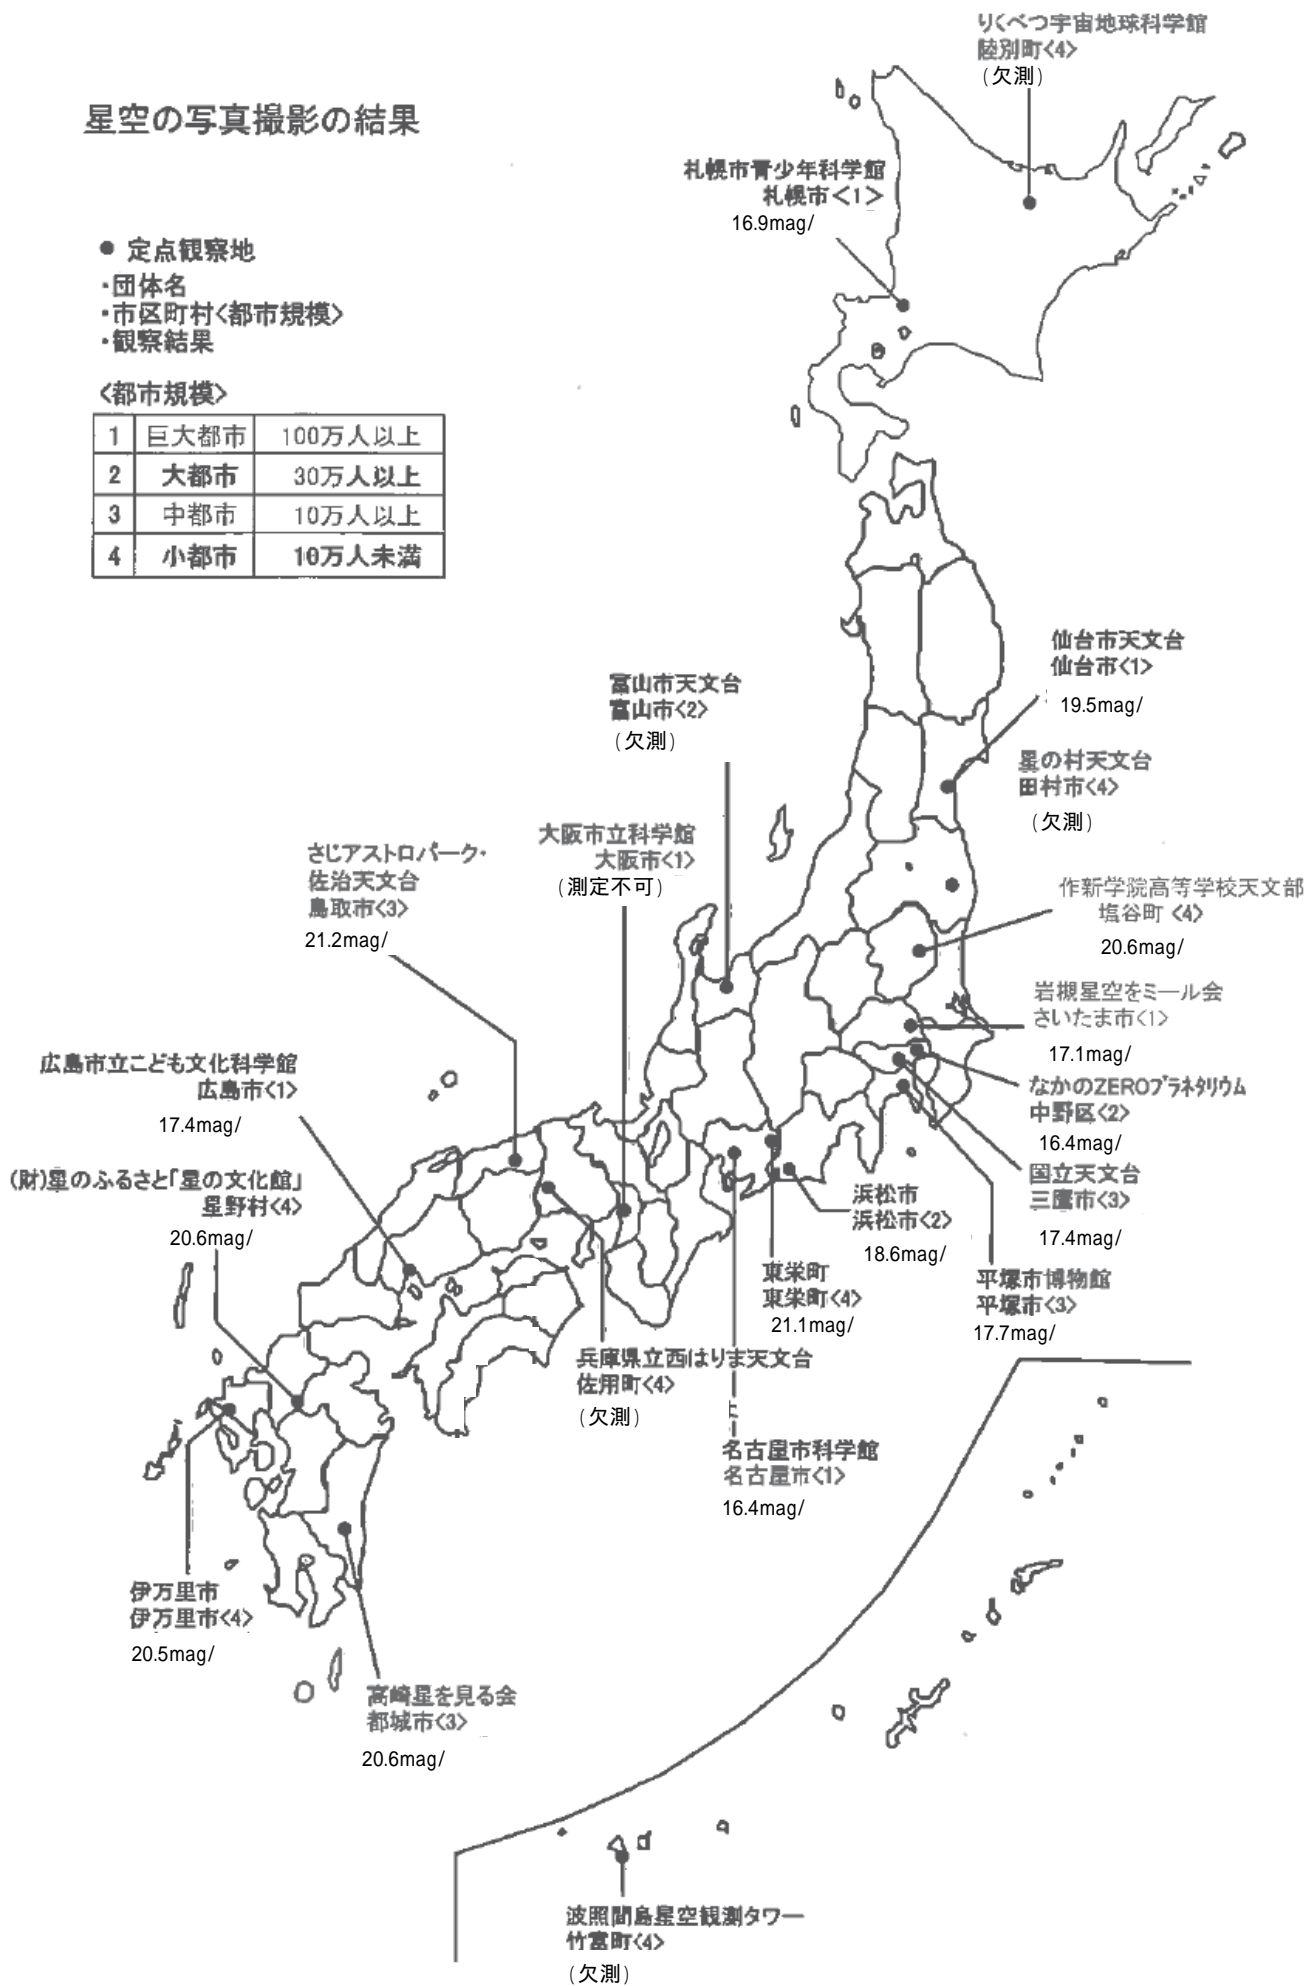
星空の写真撮影の結果

● 定点観察地
・団体名
・市区町村〈都市規模〉
・観察結果

〈都市規模〉

| 1 | 巨大都市 | 100万人以上 |
|---|---|---|
| 2 | 大都市 | 30万人以上 |
| 3 | 中都市 | 10万人以上 |
| 4 | 小都市 | 10万人未満 |

りくべつ宇宙地球科学館
陸別町〈4〉
（欠測）

札幌市青少年科学館
札幌市〈1〉
16.9mag/

仙台市天文台
仙台市〈1〉
19.5mag/

星の村天文台
田村市〈4〉
（欠測）

富山市天文台
富山市〈2〉
（欠測）

大阪市立科学館
大阪市〈1〉
（測定不可）

さじアストロパーク・
佐治天文台
鳥取市〈3〉
21.2mag/

作新学院高等学校天文部
塩谷町〈4〉
20.6mag/

岩槻星空をミール会
さいたま市〈1〉
17.1mag/

広島市立こども文化科学館
広島市〈1〉
17.4mag/

なかのZEROプラネタリウム
中野区〈2〉
16.4mag/

(財)星のふるさと「星の文化館」
星野村〈4〉
20.6mag/

国立天文台
三鷹市〈3〉
17.4mag/

浜松市
浜松市〈2〉
18.6mag/

東栄町
東栄町〈4〉
21.1mag/

平塚市博物館
平塚市〈3〉
17.7mag/

兵庫県立西はりま天文台
佐用町〈4〉
（欠測）

名古屋市科学館
名古屋市〈1〉
16.4mag/

伊万里市
伊万里市〈4〉
20.5mag/

高崎星を見る会
都城市〈3〉
20.6mag/

波照間島星空観測タワー
竹富町〈4〉
（欠測）